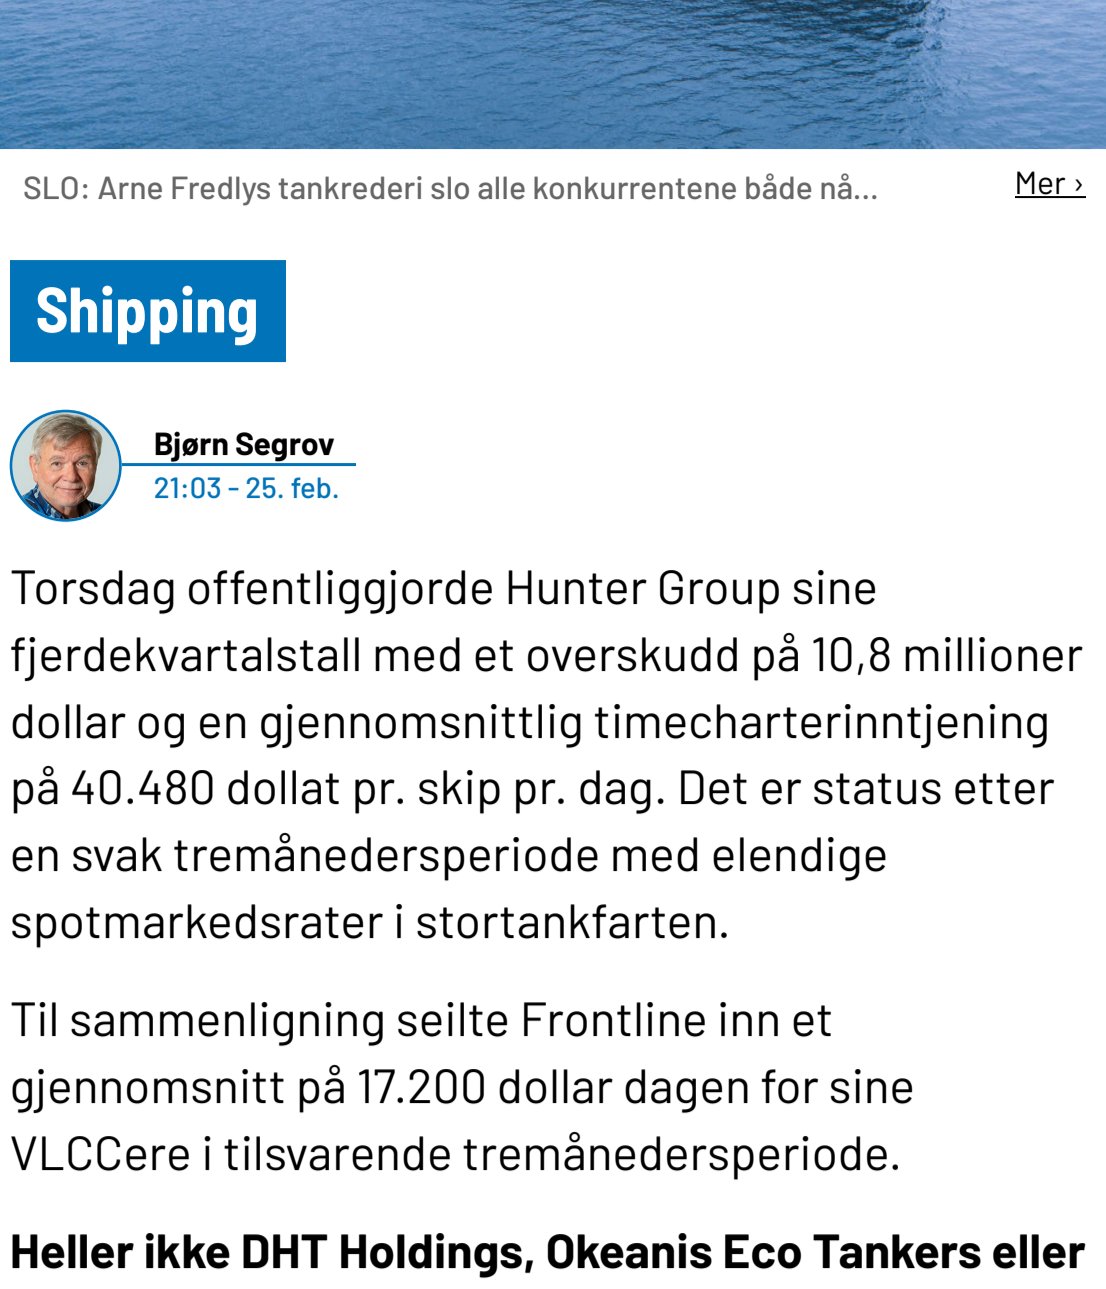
SLO: Arne Fredlys tankrederi slo alle konkurrentene både nå...

Mer ›

Shipping

Bjørn Segrov
21:03 - 25. feb.

Torsdag offentliggjorde Hunter Group sine fjerdekvartalstall med et overskudd på 10,8 millioner dollar og en gjennomsnittlig timecharterinntjening på 40.480 dollat pr. skip pr. dag. Det er status etter en svak tremånedersperiode med elendige spotmarkedsrater i stortankfarten.

Til sammenligning seilte Frontline inn et gjennomsnitt på 17.200 dollar dagen for sine VLCCere i tilsvarende tremånedersperiode.

Heller ikke DHT Holdings, Okeanis Eco Tankers eller